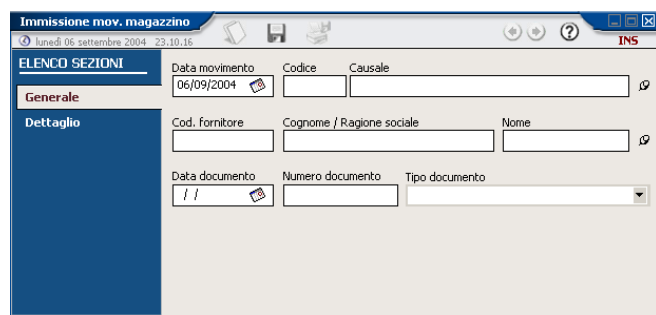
Immissione mov. magazzino

lunedì 06 settembre 2004 23.10.16

INS

ELENCO SEZIONI

Generale

Dettaglio

Data movimento
06/09/2004

Codice

Causale

Cod. fornitore

Cognome / Ragione sociale

Nome

Data documento
/ /

Numero documento

Tipo documento